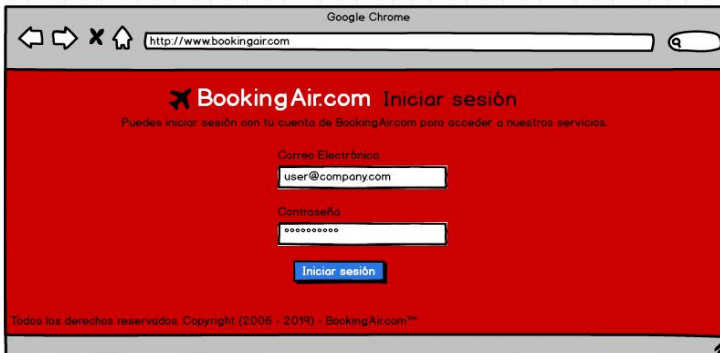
Google Chrome

http://www.bookingair.com

BookingAir.com Iniciar sesión

Puedes iniciar sesión con tu cuenta de BookingAir.com para acceder a nuestros servicios.

Correo Electrónico

user@company.com

Contraseña

••••••••••

Iniciar sesión

Todos los derechos reservados. Copyright (2006 - 2019) - BookingAir.com™